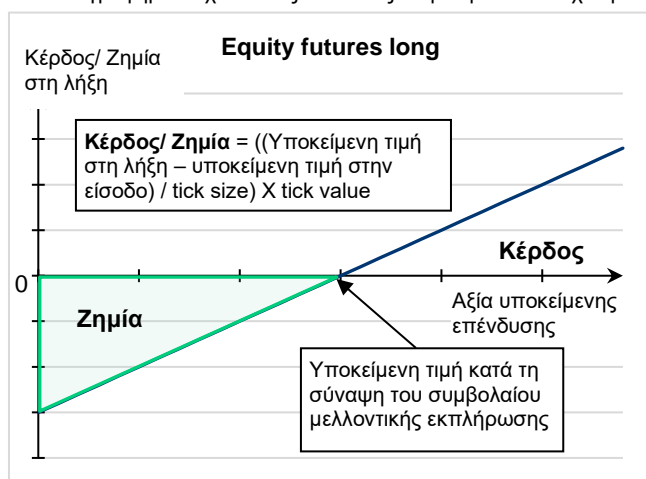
Κέρδος/ Ζημία στη λήξη

Equity futures long

Κέρδος/ Ζημία = ((Υποκείμενη τιμή στη λήξη – υποκείμενη τιμή στην είσοδο) / tick size) X tick value

Κέρδος

0

Αξία υποκείμενης επένδυσης

Ζημία

Υποκείμενη τιμή κατά τη σύναψη του συμβολαίου μελλοντικής εκπλήρωσης